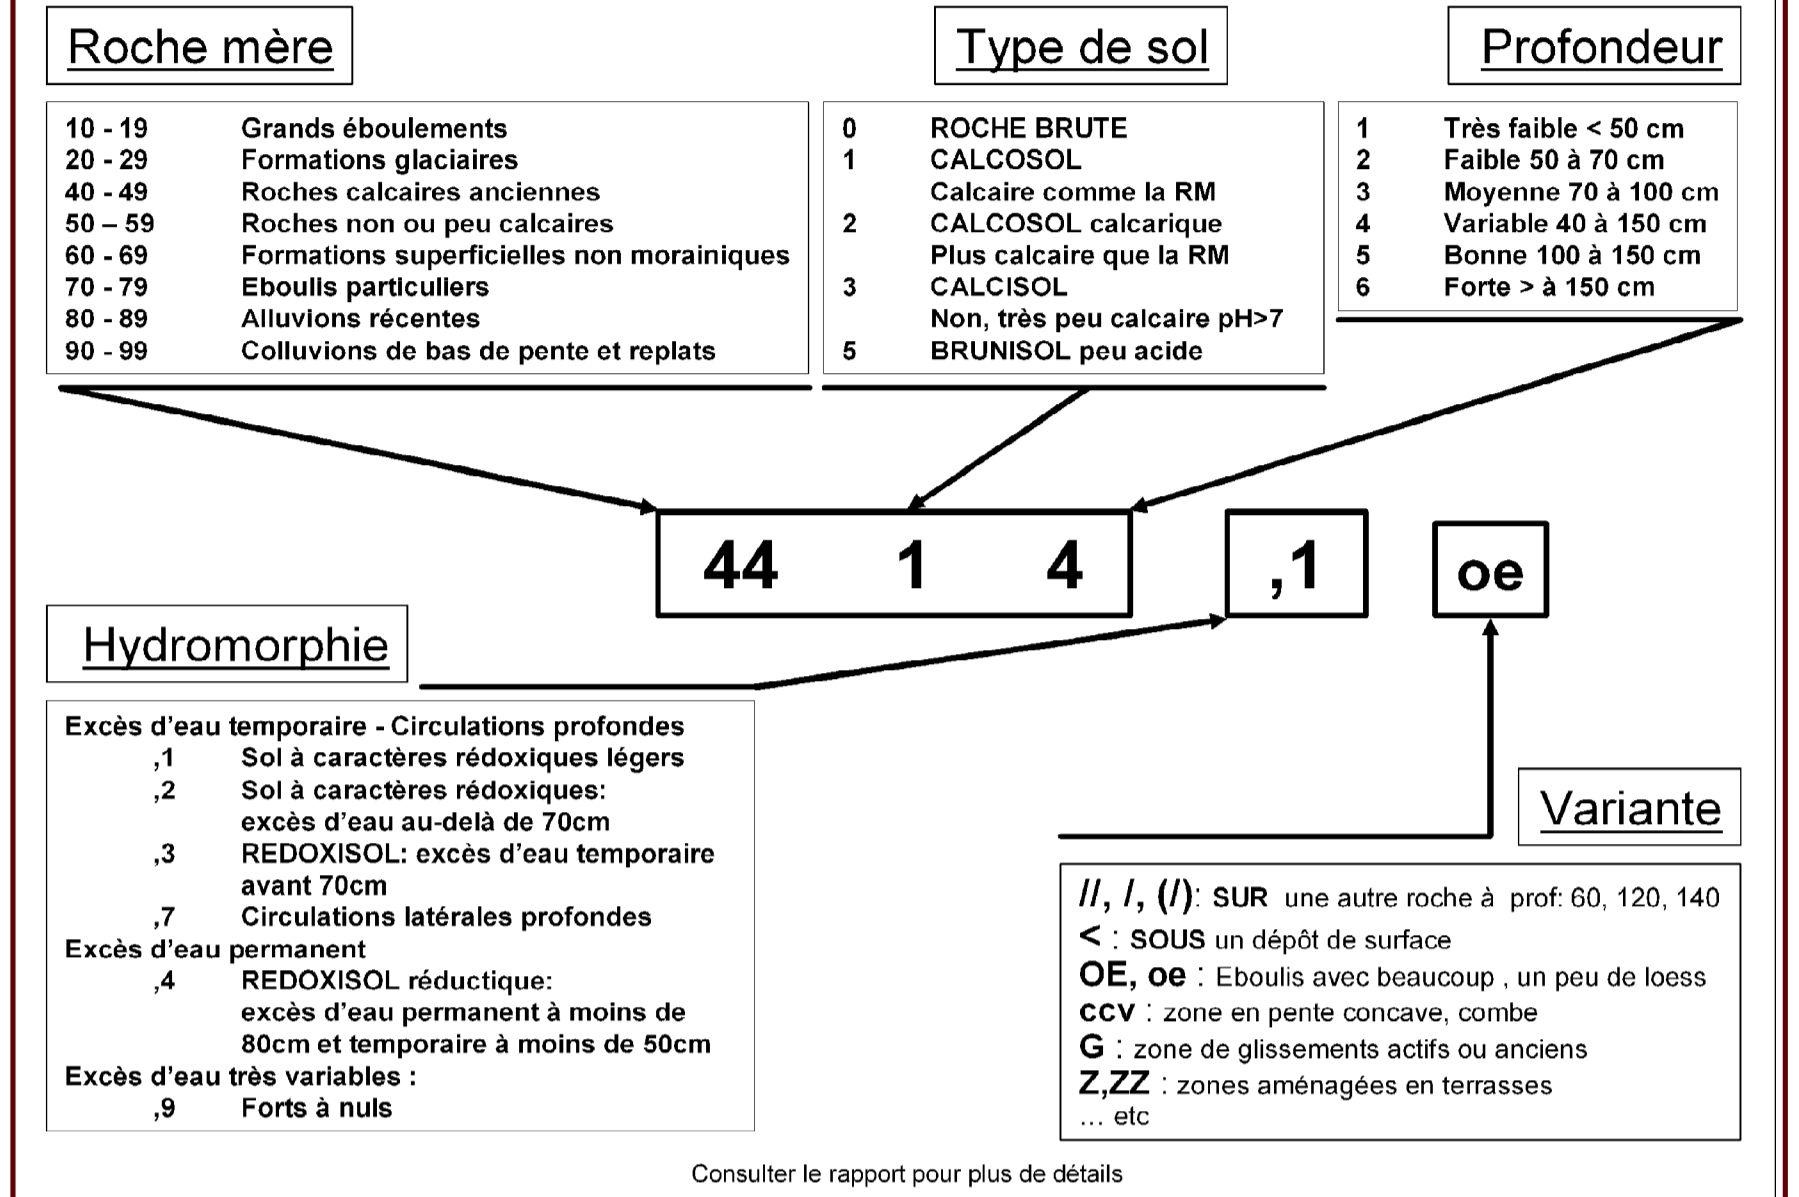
Roche mère

10 - 19 Grands éboulements
20 - 29 Formations glaciaires
40 - 49 Roches calcaires anciennes
50 – 59 Roches non ou peu calcaires
60 - 69 Formations superficielles non morainiques
70 - 79 Eboulis particullers
80 - 89 Alluvions récentes
90 - 99 Colluvions de bas de pente et replats

Type de sol

0 ROCHE BRUTE
1 CALCOSOL
Calcaire comme la RM
2 CALCOSOL calcarique
Plus calcaire que la RM
3 CALCISOL
Non, très peu calcaire pH>7
5 BRUNISOL peu acide

Profondeur

1 Très faible < 50 cm
2 Faible 50 à 70 cm
3 Moyenne 70 à 100 cm
4 Variable 40 à 150 cm
5 Bonne 100 à 150 cm
6 Forte > à 150 cm

44 1 4

,1

oe

Hydromorphie

Excès d'eau temporaire - Circulations profondes
,1 Sol à caractères rédoxiques légers
,2 Sol à caractères rédoxiques: excès d'eau au-delà de 70cm
,3 REDOXISOL: excès d'eau temporaire avant 70cm
,7 Circulations latérales profondes
Excès d'eau permanent
,4 REDOXISOL réductique: excès d'eau permanent à moins de 80cm et temporaire à moins de 50cm
Excès d'eau très variables :
,9 Forts à nuls

Variante

//, /, (/): SUR une autre roche à prof: 60, 120, 140
< : SOUS un dépôt de surface
OE, oe : Eboulis avec beaucoup , un peu de loess
ccv : zone en pente concave, combe
G : zone de glissements actifs ou anciens
Z,ZZ : zones aménagées en terrasses
… etc

Consulter le rapport pour plus de détails